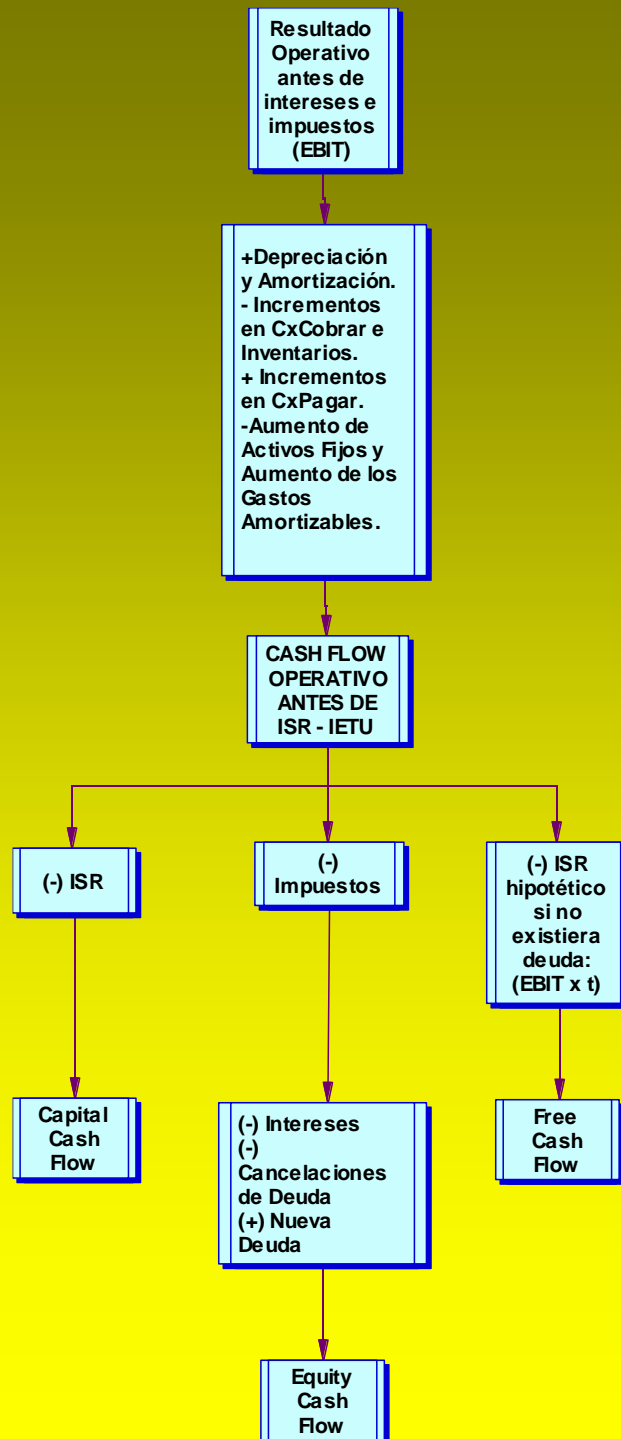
Resultado Operativo antes de intereses e impuestos (EBIT)

+Depreciación y Amortización.
- Incrementos en CxCobrar e Inventarios.
+ Incrementos en CxPagar.
-Aumento de Activos Fijos y Aumento de los Gastos Amortizables.

CASH FLOW OPERATIVO ANTES DE ISR - IETU

(-) ISR

(-) Impuestos

(-) ISR hipotético si no existiera deuda: (EBIT x t)

Capital Cash Flow

(-) Intereses
(-) Cancelaciones de Deuda
(+) Nueva Deuda

Free Cash Flow

Equity Cash Flow